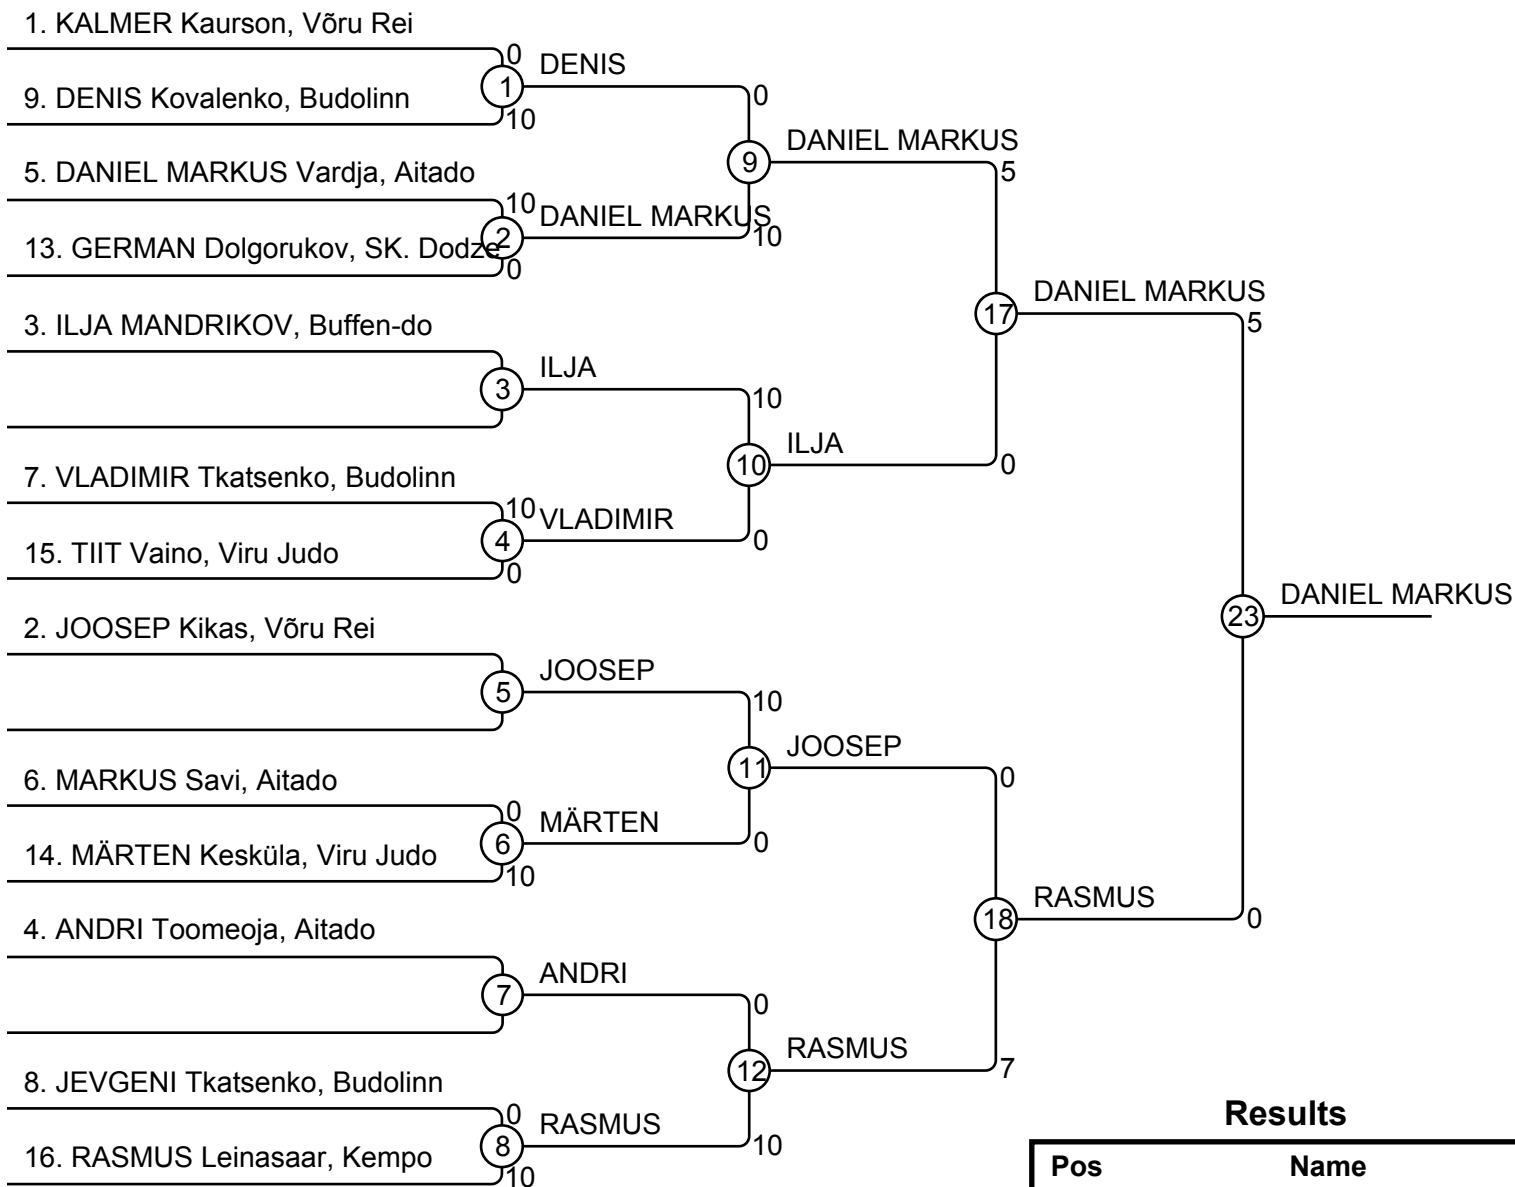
1. KALMER Kaurson, Võru Rei
0
1
DENIS
9. DENIS Kovalenko, Budolinn
10
0
9
DANIEL MARKUS
5
5. DANIEL MARKUS Vardja, Aitado
10
2
DANIEL MARKUS
10
13. GERMAN Dolgorukov, SK. Dodze
0
17
DANIEL MARKUS
5
3. ILJA MANDRIKOV, Buffen-do
3
ILJA
10
10
ILJA
0
7. VLADIMIR Tkatsenko, Budolinn
10
4
VLADIMIR
0
15. TIIT Vaino, Viru Judo
0
23
DANIEL MARKUS
2. JOOSEP Kikas, Võru Rei
5
JOOSEP
10
11
JOOSEP
0
6. MARKUS Savi, Aitado
0
6
MÄRTEN
0
14. MÄRTEN Kesküla, Viru Judo
10
18
RASMUS
0
4. ANDRI Toomeoja, Aitado
7
ANDRI
0
12
RASMUS
7
8. JEVGENI Tkatsenko, Budolinn
0
8
RASMUS
10
16. RASMUS Leinasaar, Kempo
10

Results

| Pos | Name |
|---|---|